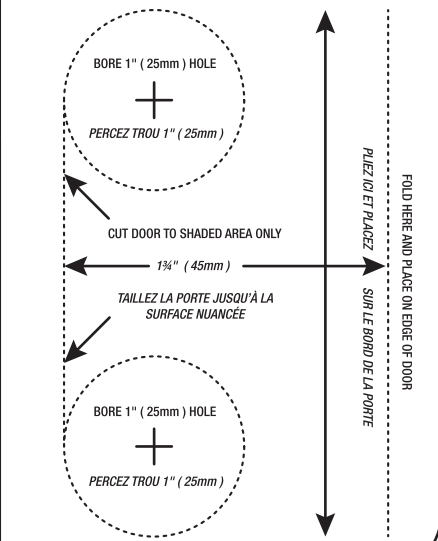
BORE 1" ( 25mm ) HOLE

PERCEZ TROU 1" ( 25mm )

CUT DOOR TO SHADED AREA ONLY

1¾" ( 45mm )

TAILLEZ LA PORTE JUSQU'À LA SURFACE NUANCÉE

BORE 1" ( 25mm ) HOLE

PERCEZ TROU 1" ( 25mm )

PLIEZ ICI ET PLACEZ SUR LE BORD DE LA PORTE

FOLD HERE AND PLACE ON EDGE OF DOOR